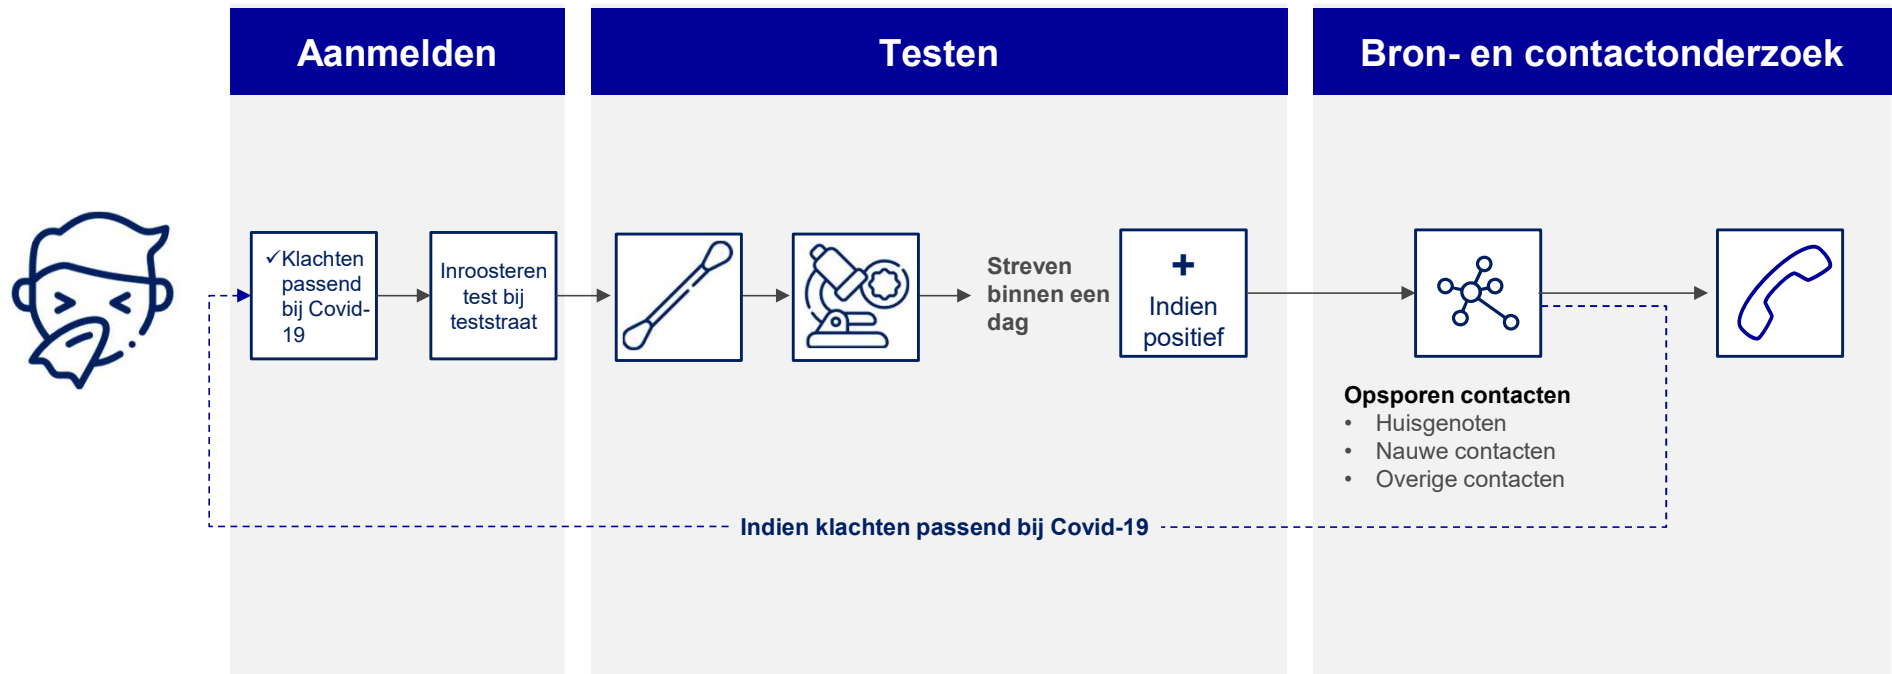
Aanmelden

Testen

Bron- en contactonderzoek

✓Klachten passend bij Covid-19

Inroosteren test bij teststraat

Streven binnen een dag

+ Indien positief

Opsporen contacten
• Huisgenoten
• Nauwe contacten
• Overige contacten

Indien klachten passend bij Covid-19